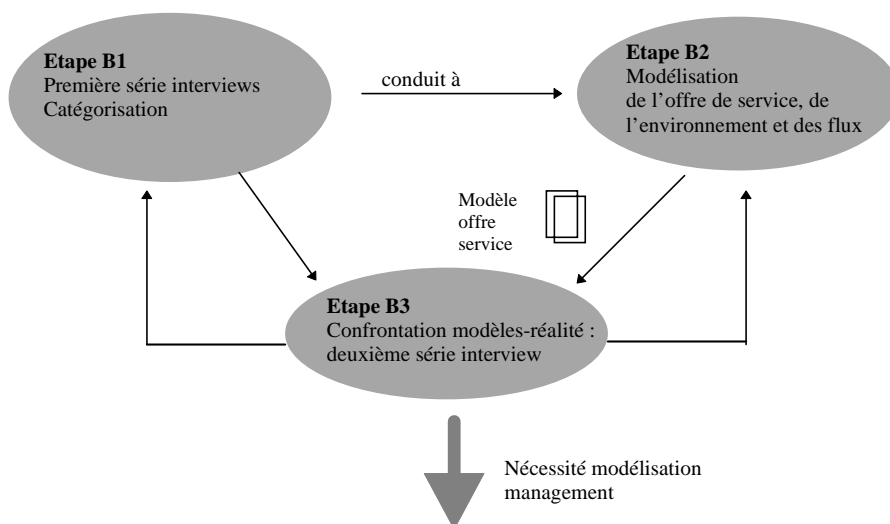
**Etape B1**
Première série interviews
Catégorisation

conduit à

**Etape B2**
Modélisation
de l'offre de service, de l'environnement et des flux

Modèle
offre
service

**Etape B3**
Confrontation modèles-réalité : deuxième série interview

Nécessité modélisation
management